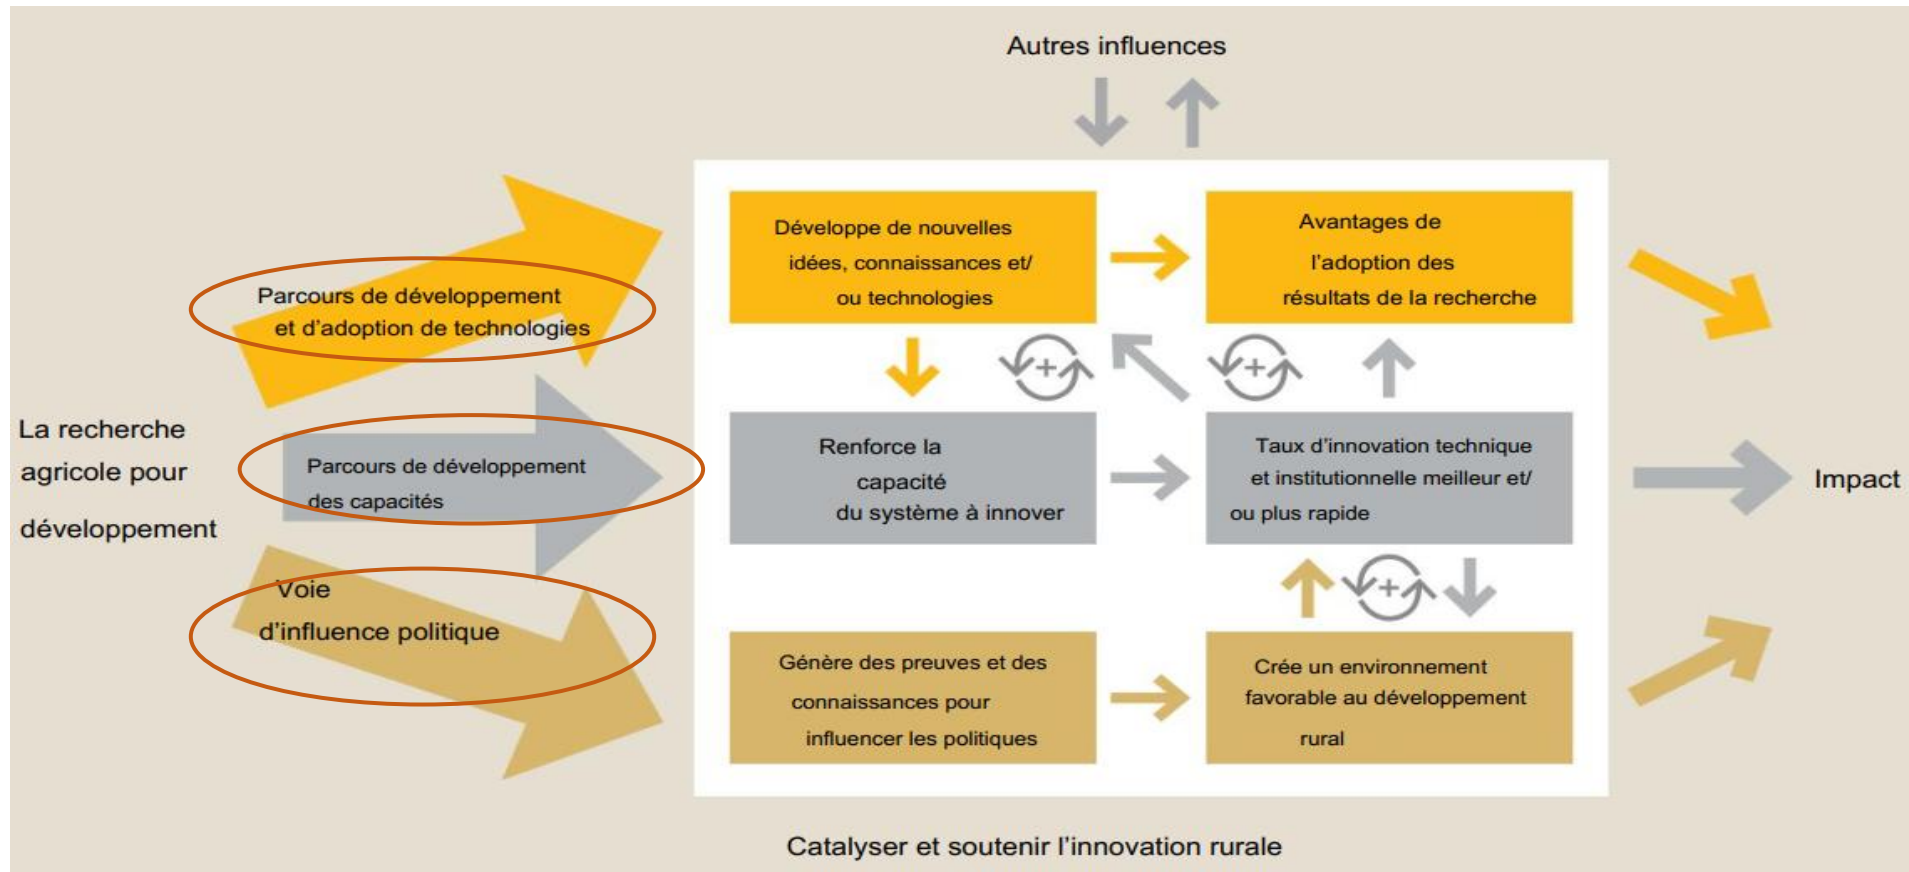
Autres influences

La recherche agricole pour développement

Parcours de développement et d'adoption de technologies

Parcours de développement des capacités

Voie d'influence politique

Développe de nouvelles idées, connaissances et/ ou technologies

Avantages de l'adoption des résultats de la recherche

+

+

Renforce la capacité du système à innover

Taux d'innovation technique et institutionnelle meilleur et/ ou plus rapide

+

Génère des preuves et des connaissances pour influencer les politiques

Crée un environnement favorable au développement rural

Impact

Catalyser et soutenir l'innovation rurale